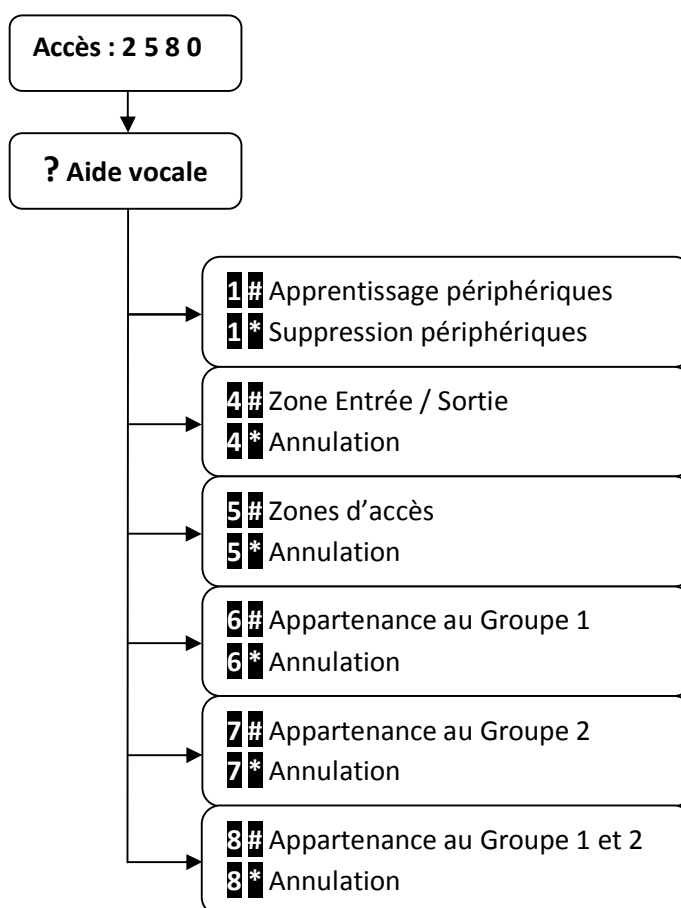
Accès : 2 5 8 0

? Aide vocale

1 # Apprentissage périphériques
1 * Suppression périphériques

4 # Zone Entrée / Sortie
4 * Annulation

5 # Zones d'accès
5 * Annulation

6 # Appartenance au Groupe 1
6 * Annulation

7 # Appartenance au Groupe 2
7 * Annulation

8 # Appartenance au Groupe 1 et 2
8 * Annulation